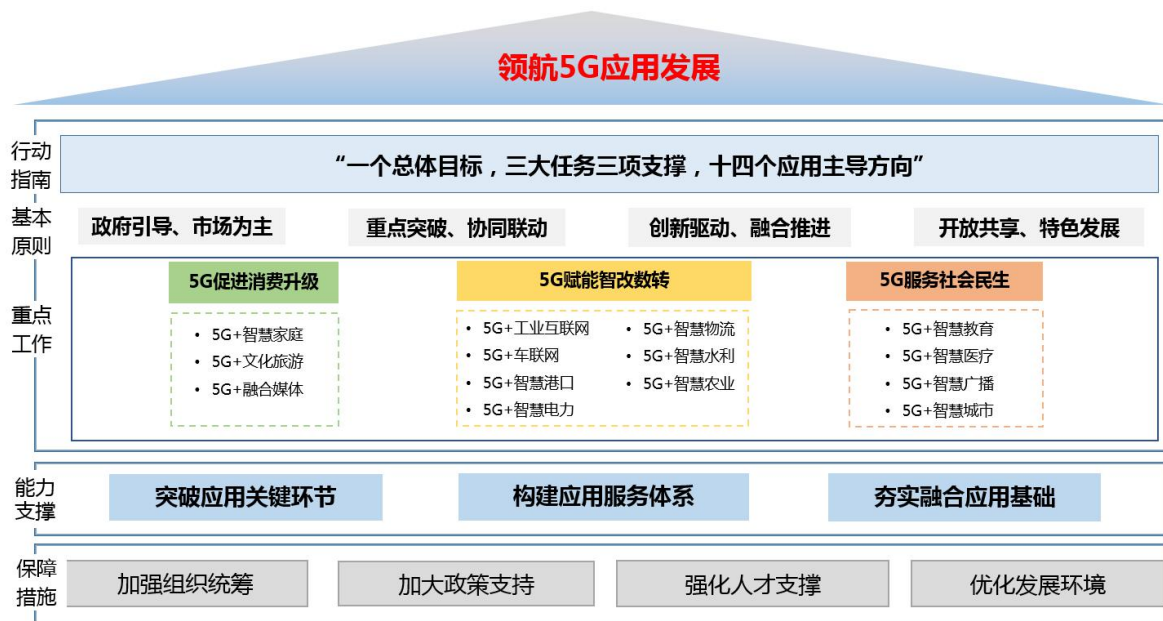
领航5G应用发展

行动指南

“一个总体目标，三大任务三项支撑，十四个应用主导方向”

基本原则

政府引导、市场为主

重点突破、协同联动

创新驱动、融合推进

开放共享、特色发展

重点工作

5G促进消费升级

• 5G+智慧家庭
• 5G+文化旅游
• 5G+融合媒体

5G赋能智改数转

• 5G+工业互联网
• 5G+车联网
• 5G+智慧港口
• 5G+智慧电力
• 5G+智慧物流
• 5G+智慧水利
• 5G+智慧农业

5G服务社会民生

• 5G+智慧教育
• 5G+智慧医疗
• 5G+智慧广播
• 5G+智慧城市

能力支撑

突破应用关键环节

构建应用服务体系

夯实融合应用基础

保障措施

加强组织统筹

加大政策支持

强化人才支撑

优化发展环境